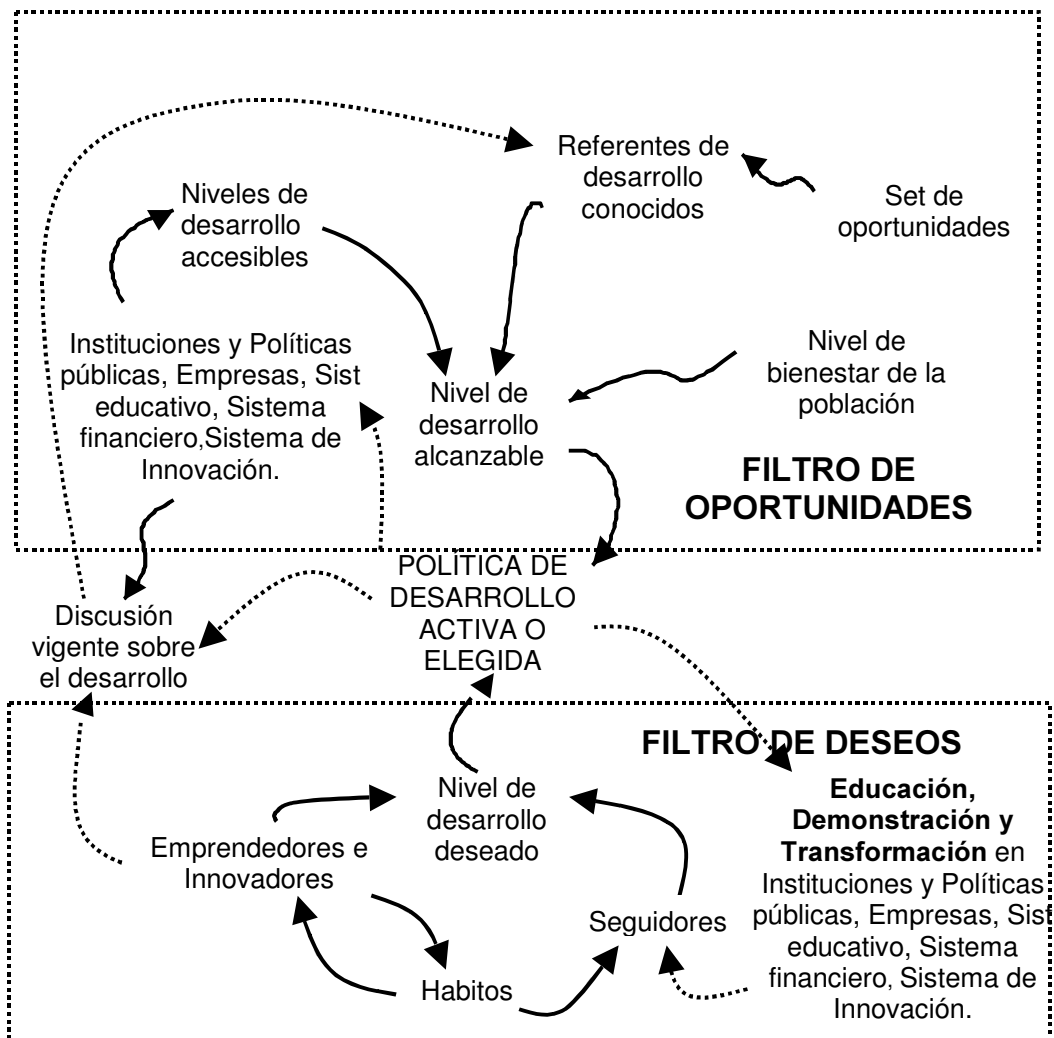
Referentes de desarrollo conocidos

Niveles de desarrollo accesibles

Set de oportunidades

Instituciones y Políticas públicas, Empresas, Sist educativo, Sistema financiero,Sistema de Innovación.

Nivel de desarrollo alcanzable

Nivel de bienestar de la población

FILTRO DE OPORTUNIDADES

POLÍTICA DE DESARROLLO ACTIVA O ELEGIDA

Discusión vigente sobre el desarrollo

FILTRO DE DESEOS

Nivel de desarrollo deseado

Educación, Demonstración y Transformación en Instituciones y Políticas públicas, Empresas, Sist educativo, Sistema financiero, Sistema de Innovación.

Emprendedores e Innovadores

Seguidores

Habitos